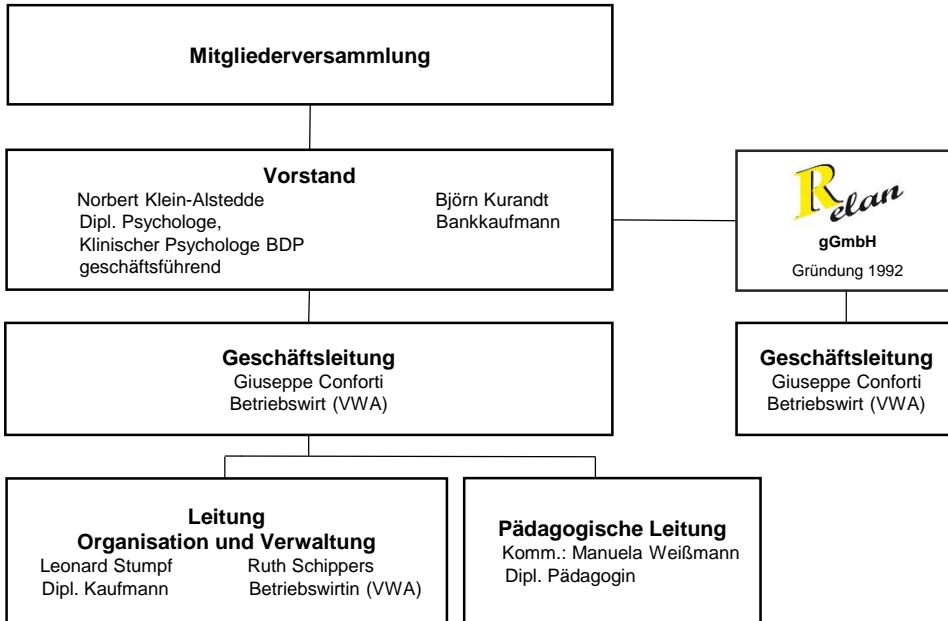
Mitgliederversammlung

Vorstand
Norbert Klein-Alstedde
Dipl. Psychologe,
Klinischer Psychologe BDP
geschäftsführend

Björn Kurandt
Bankkaufmann

Relan
gGmbH
Gründung 1992

Geschäftsleitung
Giuseppe Conforti
Betriebswirt (VWA)

Geschäftsleitung
Giuseppe Conforti
Betriebswirt (VWA)

Leitung
Organisation und Verwaltung
Leonard Stumpf
Dipl. Kaufmann

Ruth Schippers
Betriebswirtin (VWA)

Pädagogische Leitung
Komm.: Manuela Weißmann
Dipl. Pädagogin